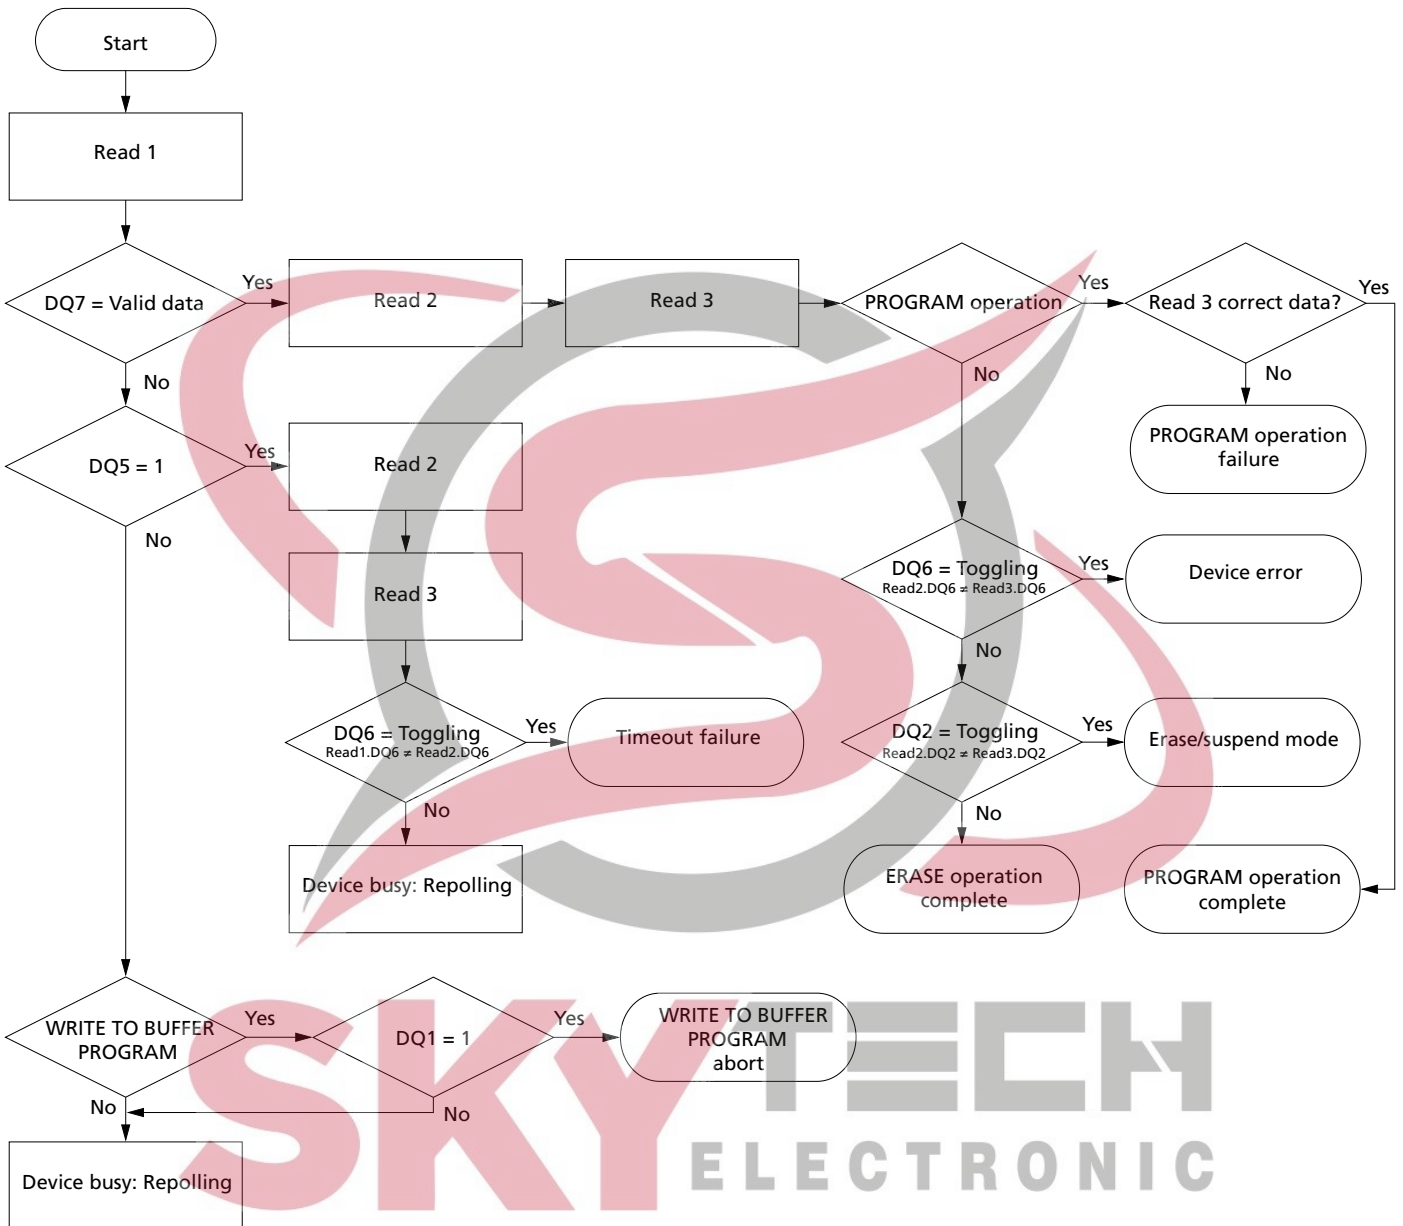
Start

Read 1

DQ7 = Valid data

Yes

Read 2

Read 3

PROGRAM operation

Yes

Read 3 correct data?

Yes

No

No

No

PROGRAM operation failure

DQ5 = 1

Yes

Read 2

No

Read 3

DQ6 = Toggling
Read2.DQ6 ≠ Read3.DQ6

Yes

Device error

No

DQ6 = Toggling
Read1.DQ6 ≠ Read2.DQ6

Yes

Timeout failure

DQ2 = Toggling
Read2.DQ2 ≠ Read3.DQ2

Yes

Erase/suspend mode

No

No

Device busy: Repolling

ERASE operation complete

PROGRAM operation complete

WRITE TO BUFFER PROGRAM

Yes

DQ1 = 1

Yes

WRITE TO BUFFER PROGRAM abort

No

No

Device busy: Repolling

SKY TECH
ELECTRONIC